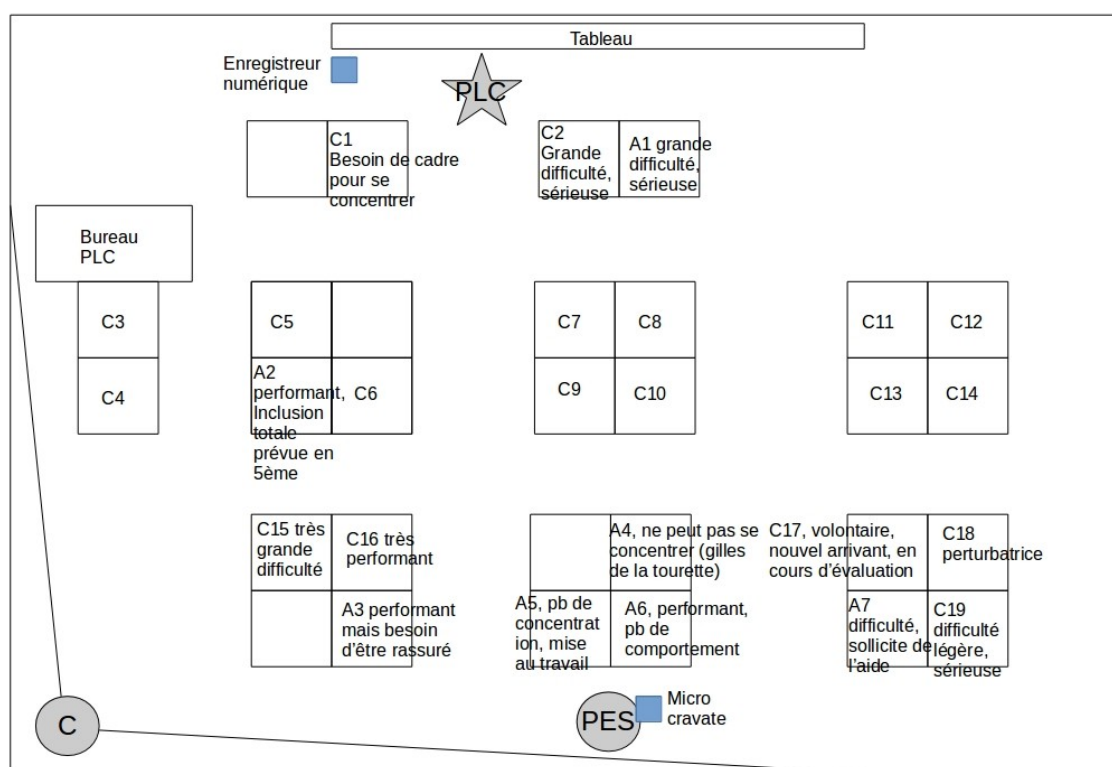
Tableau

Enregistreur numérique

PLC

C1 Besoin de cadre pour se concentrer

C2 Grande difficulté, sérieuse

A1 grande difficulté, sérieuse

Bureau PLC

C3

C4

C5

A2 performant, Inclusion totale prévue en 5ème

C6

C7

C8

C9

C10

C11

C12

C13

C14

C15 très grande difficulté

C16 très performant

A3 performant mais besoin d'être rassuré

A4, ne peut pas se concentrer (gilles de la tourette)

A5, pb de concentration, mise au travail

A6, performant, pb de comportement

C17, volontaire, nouvel arrivant, en cours d'évaluation

C18 perturbatrice

A7 difficulté, sollicite de l'aide

C19 difficulté légère, sérieuse

C

PES

Micro cravate